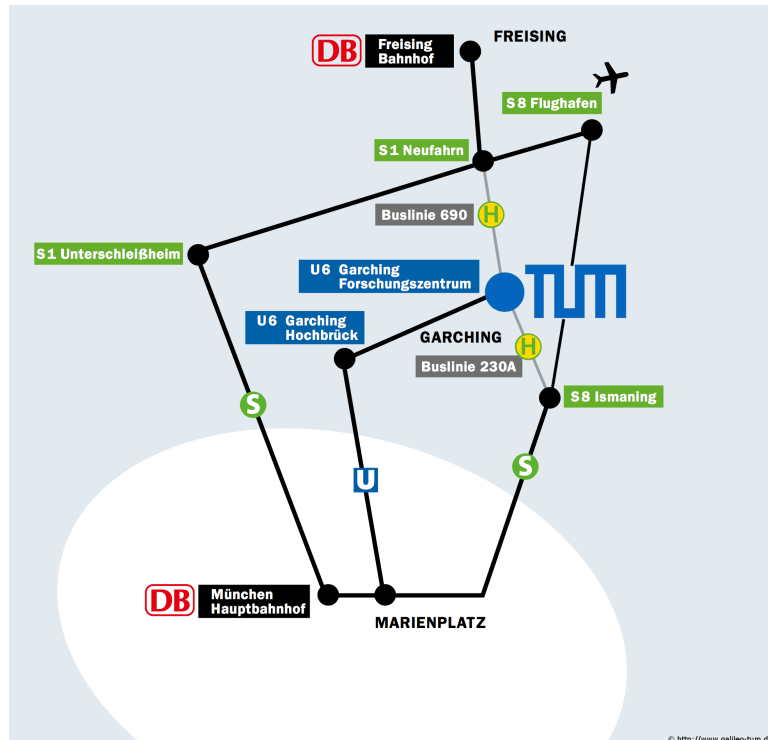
DB Freising Bahnhof

FREISING

S8 Flughafen

S1 Neufahrn

Buslinie 690 H

S1 Unterschleißheim

U6 Garching Forschungszentrum

TUM

U6 Garching Hochbrück

GARCHING

H

Buslinie 230A

S8 Ismaning

S

U

S

DB München Hauptbahnhof

MARIENPLATZ

© http://www.gallery-tum.d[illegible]